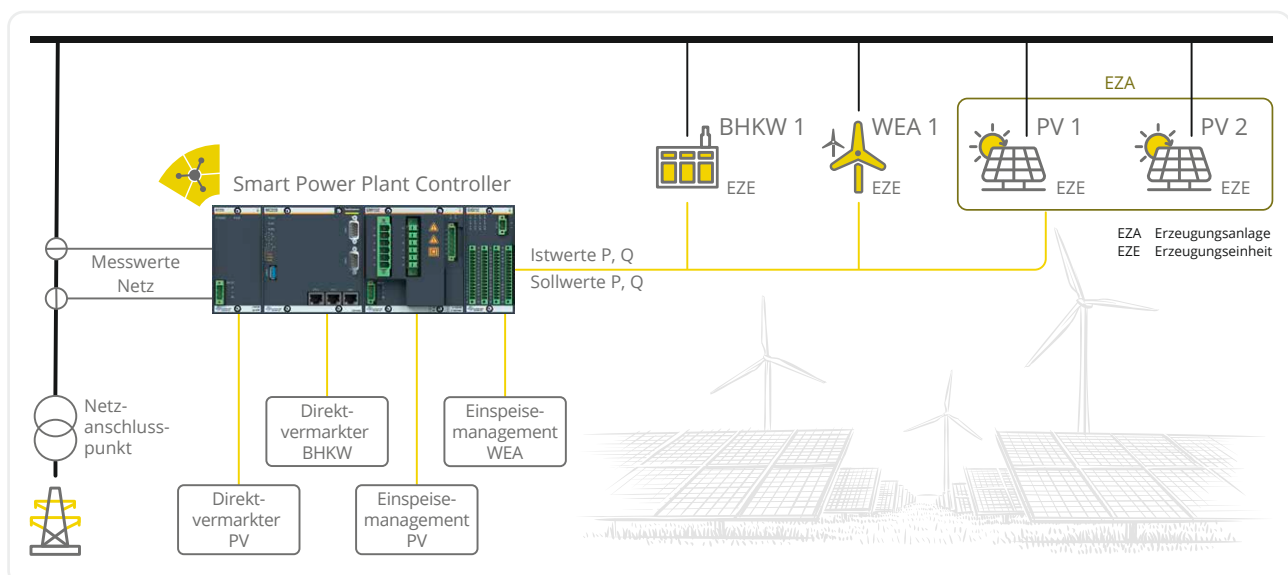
EZA

BHKW 1

WEA 1

PV 1

PV 2

EZE

EZE

EZE

EZE

Smart Power Plant Controller

EZA Erzeugungsanlage
EZE Erzeugungseinheit

Istwerte P, Q

Sollwerte P, Q

Messwerte Netz

Netzanschlusspunkt

Direktvermarkter BHKW

Einspeisemanagement WEA

Direktvermarkter PV

Einspeisemanagement PV